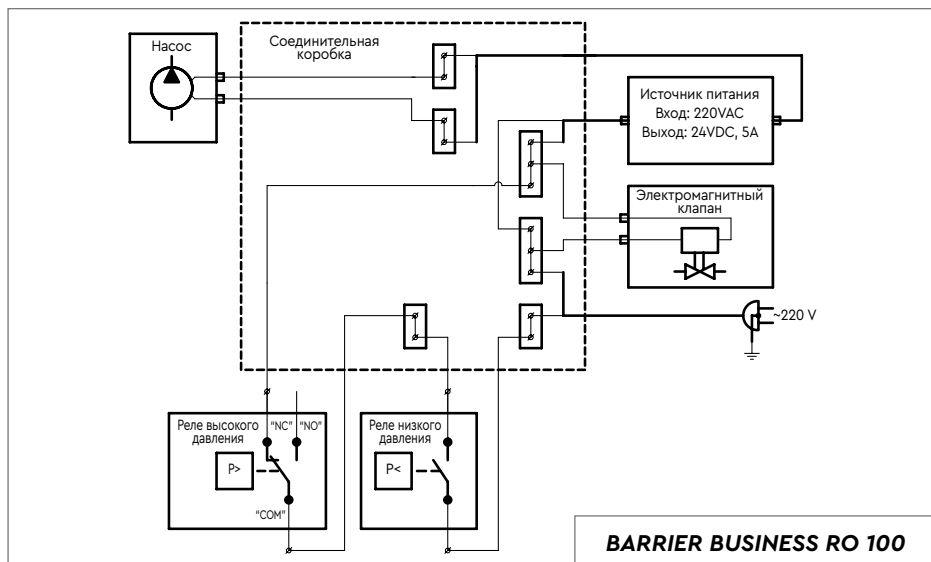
Насос

Соединительная коробка

Источник питания
Вход: 220VAC
Выход: 24VDC, 5A

Электромагнитный клапан

~220 V

Реле высокого давления
"NC" "NO"
P>
"COM"

Реле низкого давления
P<

BARRIER BUSINESS RO 100